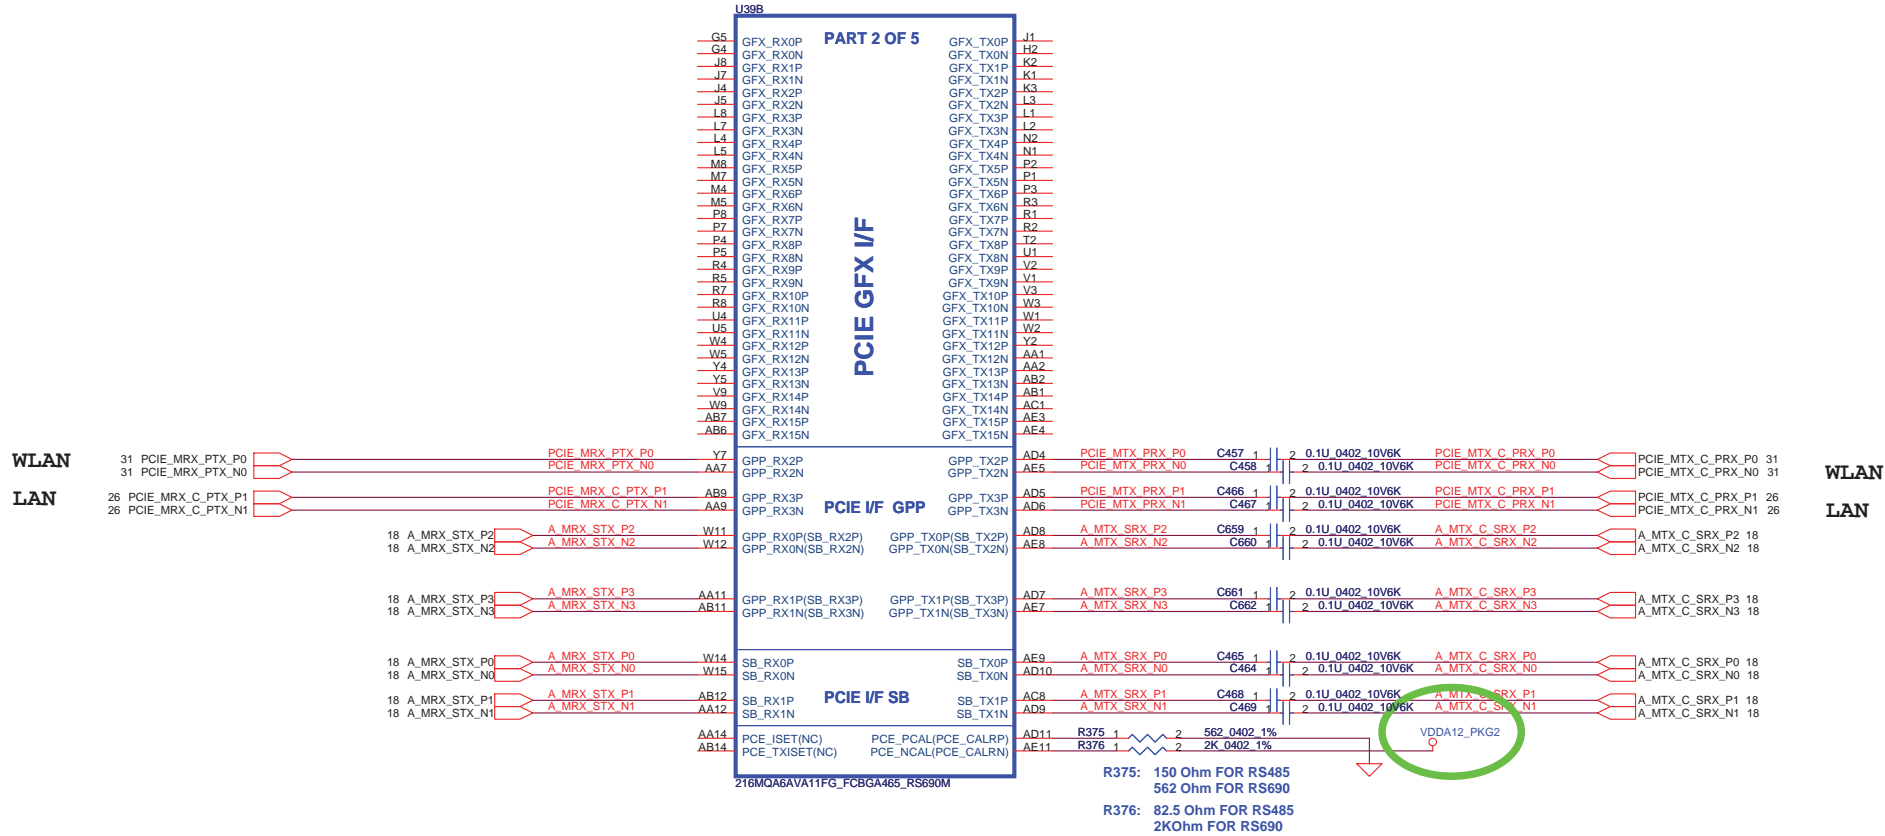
U39B

PART 2 OF 5

PCIE GFX I/F

G5 GFX_RX0P
G4 GFX_RX0N
J8 GFX_RX1P
J7 GFX_RX1N
J4 GFX_RX2P
J5 GFX_RX2N
L8 GFX_RX3P
L7 GFX_RX3N
L4 GFX_RX4P
L5 GFX_RX4N
M8 GFX_RX5P
M7 GFX_RX5N
M4 GFX_RX6P
M5 GFX_RX6N
P8 GFX_RX7P
P7 GFX_RX7N
P4 GFX_RX8P
P5 GFX_RX8N
R4 GFX_RX9P
R5 GFX_RX9N
R7 GFX_RX10P
R8 GFX_RX10N
U4 GFX_RX11P
U5 GFX_RX11N
W4 GFX_RX12P
W5 GFX_RX12N
Y4 GFX_RX13P
Y5 GFX_RX13N
V9 GFX_RX14P
W9 GFX_RX14N
AB7 GFX_RX15P
AB6 GFX_RX15N

GFX_TX0P J1
GFX_TX0N H2
GFX_TX1P K2
GFX_TX1N K1
GFX_TX2P K3
GFX_TX2N L3
GFX_TX3P L1
GFX_TX3N L2
GFX_TX4P N2
GFX_TX4N N1
GFX_TX5P P2
GFX_TX5N P1
GFX_TX6P P3
GFX_TX6N R3
GFX_TX7P R1
GFX_TX7N R2
GFX_TX8P T2
GFX_TX8N U1
GFX_TX9P V2
GFX_TX9N V1
GFX_TX10P V3
GFX_TX10N W3
GFX_TX11P W1
GFX_TX11N W2
GFX_TX12P Y2
GFX_TX12N AA1
GFX_TX13P AA2
GFX_TX13N AB2
GFX_TX14P AB1
GFX_TX14N AC1
GFX_TX15P AE3
GFX_TX15N AE4

WLAN
31 PCIE_MRX_PTX_P0 — PCIE_MRX_PTX_P0 Y7 GPP_RX2P
31 PCIE_MRX_PTX_N0 — PCIE_MRX_PTX_N0 AA7 GPP_RX2N
LAN
26 PCIE_MRX_C_PTX_P1 — PCIE_MRX_C_PTX_P1 AB9 GPP_RX3P
26 PCIE_MRX_C_PTX_N1 — PCIE_MRX_C_PTX_N1 AA9 GPP_RX3N
18 A_MRX_STX_P2 — A_MRX_STX_P2 W11 GPP_RX0P(SB_RX2P)
18 A_MRX_STX_N2 — A_MRX_STX_N2 W12 GPP_RX0N(SB_RX2N)
18 A_MRX_STX_P3 — A_MRX_STX_P3 AA11 GPP_RX1P(SB_RX3P)
18 A_MRX_STX_N3 — A_MRX_STX_N3 AB11 GPP_RX1N(SB_RX3N)

PCIE I/F GPP

GPP_TX2P AD4 PCIE_MTX_PRX_P0 C457 1 2 0.1U_0402_10V6K PCIE_MTX_C_PRX_P0 — PCIE_MTX_C_PRX_P0 31
GPP_TX2N AE5 PCIE_MTX_PRX_N0 C458 1 2 0.1U_0402_10V6K PCIE_MTX_C_PRX_N0 — PCIE_MTX_C_PRX_N0 31
WLAN
GPP_TX3P AD5 PCIE_MTX_PRX_P1 C466 1 2 0.1U_0402_10V6K PCIE_MTX_C_PRX_P1 — PCIE_MTX_C_PRX_P1 26
GPP_TX3N AD6 PCIE_MTX_PRX_N1 C467 1 2 0.1U_0402_10V6K PCIE_MTX_C_PRX_N1 — PCIE_MTX_C_PRX_N1 26
LAN
GPP_TX0P(SB_TX2P) AD8 A_MTX_SRX_P2 C659 1 2 0.1U_0402_10V6K A_MTX_C_SRX_P2 — A_MTX_C_SRX_P2 18
GPP_TX0N(SB_TX2N) AE8 A_MTX_SRX_N2 C660 1 2 0.1U_0402_10V6K A_MTX_C_SRX_N2 — A_MTX_C_SRX_N2 18
GPP_TX1P(SB_TX3P) AD7 A_MTX_SRX_P3 C661 1 2 0.1U_0402_10V6K A_MTX_C_SRX_P3 — A_MTX_C_SRX_P3 18
GPP_TX1N(SB_TX3N) AE7 A_MTX_SRX_N3 C662 1 2 0.1U_0402_10V6K A_MTX_C_SRX_N3 — A_MTX_C_SRX_N3 18

18 A_MRX_STX_P0 — A_MRX_STX_P0 W14 SB_RX0P
18 A_MRX_STX_N0 — A_MRX_STX_N0 W15 SB_RX0N
18 A_MRX_STX_P1 — A_MRX_STX_P1 AB12 SB_RX1P
18 A_MRX_STX_N1 — A_MRX_STX_N1 AA12 SB_RX1N

PCIE I/F SB

SB_TX0P AE9 A_MTX_SRX_P0 C465 1 2 0.1U_0402_10V6K A_MTX_C_SRX_P0 — A_MTX_C_SRX_P0 18
SB_TX0N AD10 A_MTX_SRX_N0 C464 1 2 0.1U_0402_10V6K A_MTX_C_SRX_N0 — A_MTX_C_SRX_N0 18
SB_TX1P AC8 A_MTX_SRX_P1 C468 1 2 0.1U_0402_10V6K A_MTX_C_SRX_P1 — A_MTX_C_SRX_P1 18
SB_TX1N AD9 A_MTX_SRX_N1 C469 1 2 0.1U_0402_10V6K A_MTX_C_SRX_N1 — A_MTX_C_SRX_N1 18

AA14 PCE_ISET(NC)
AB14 PCE_TXISET(NC)
PCE_PCAL(PCE_CALRP) AD11 R375 1 2 562_0402_1%
PCE_NCAL(PCE_CALRN) AE11 R376 1 2 2K_0402_1%
VDDA12_PKG2

216MQA6AVA11FG_FCBGA465_RS690M

R375: 150 Ohm FOR RS485
562 Ohm FOR RS690
R376: 82.5 Ohm FOR RS485
2KOhm FOR RS690